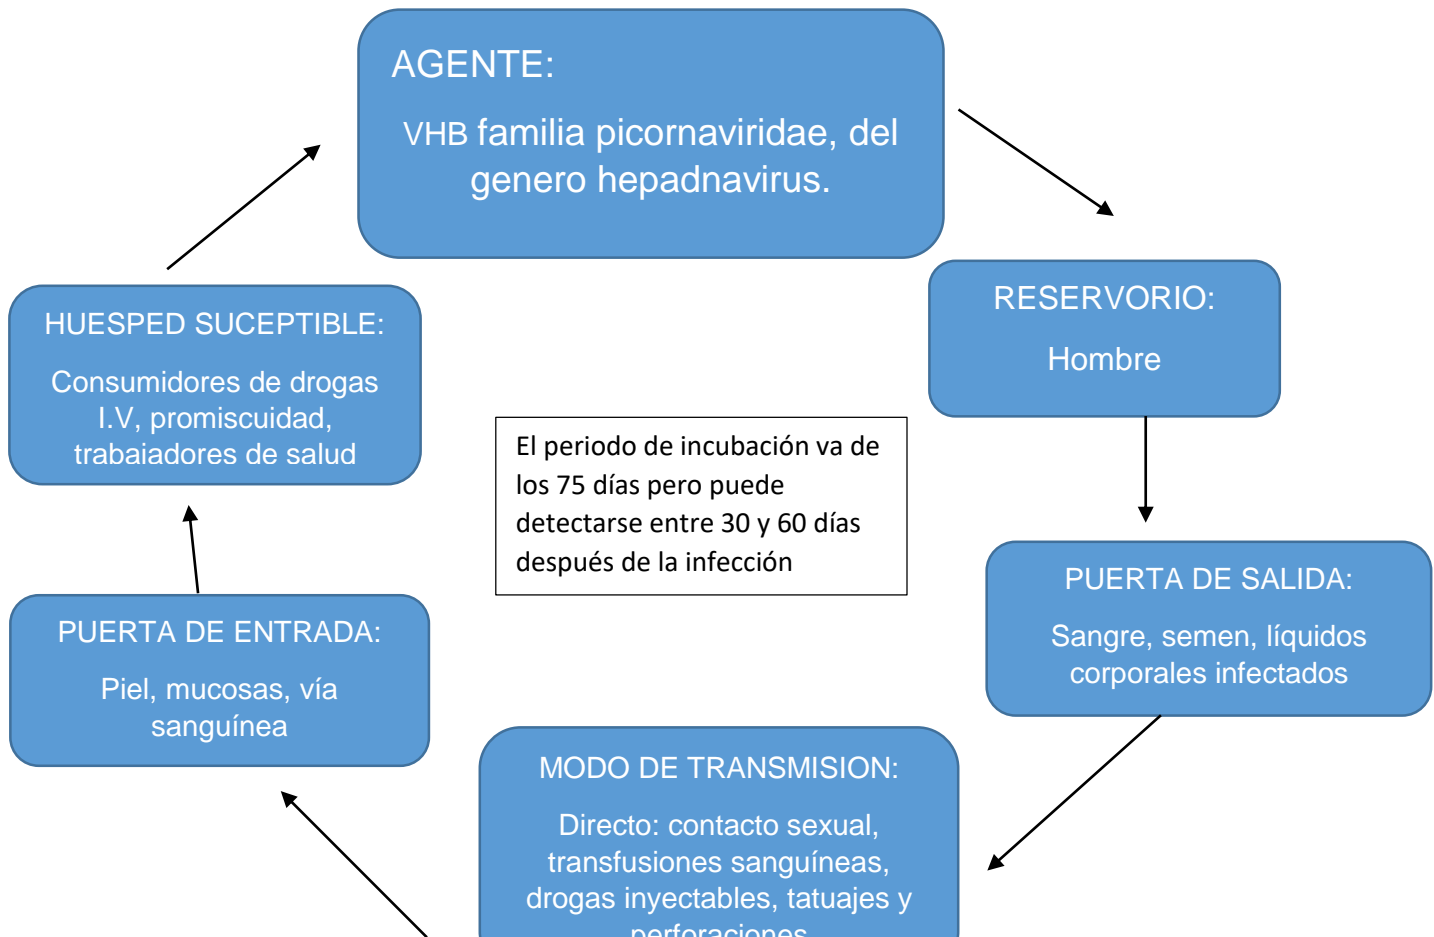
AGENTE:

VHB familia picornaviridae, del genero hepadnavirus.

RESERVORIO:

Hombre

PUERTA DE SALIDA:

Sangre, semen, líquidos corporales infectados

MODO DE TRANSMISION:

Directo: contacto sexual, transfusiones sanguíneas, drogas inyectables, tatuajes y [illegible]

PUERTA DE ENTRADA:

Piel, mucosas, vía sanguínea

HUESPED SUCEPTIBLE:

Consumidores de drogas I.V, promiscuidad, trabaiadores de salud

El periodo de incubación va de los 75 días pero puede detectarse entre 30 y 60 días después de la infección